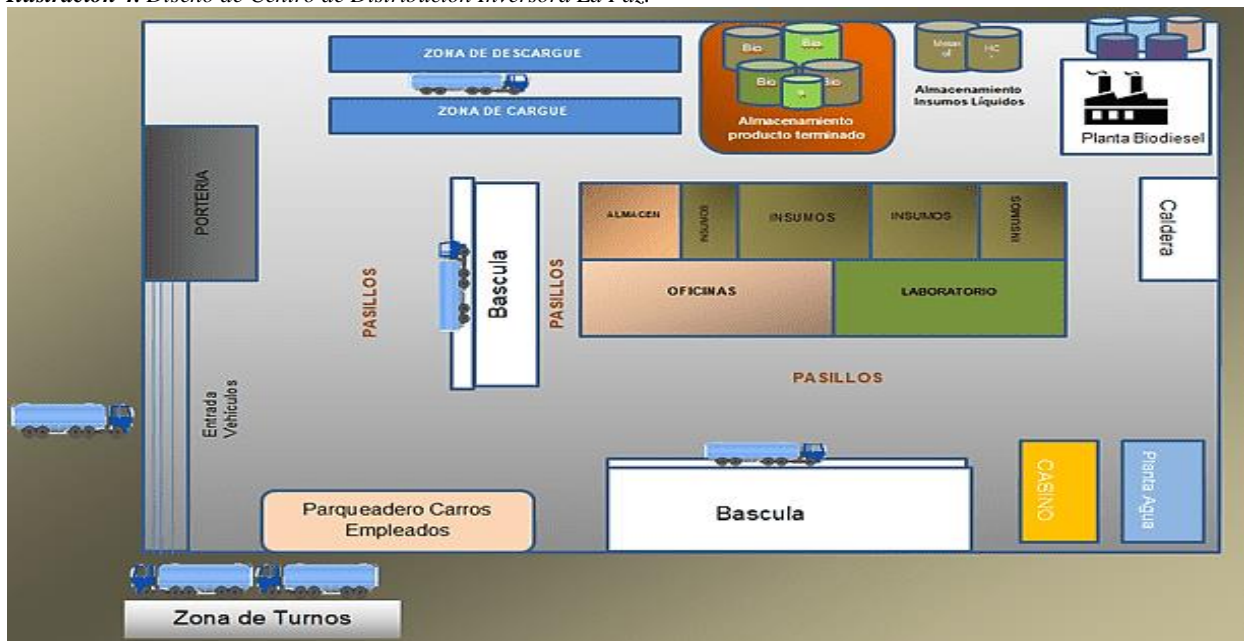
Ilustración 4. Diseño de Centro de Distribución Inversora La Paz.

ZONA DE DESCARGUE

ZONA DE CARGUE

Bio Bio Bio Bio Bio Bio

Almacenamiento producto terminado

Metanol HC

Almacenamiento Insumos Líquidos

Planta Biodiesel

PORTERIA

Bascula

PASILLOS

PASILLOS

ALMACEN

INSUMOS

INSUMOS

INSUMOS

INSUMOS

OFICINAS

LABORATORIO

Caldera

PASILLOS

Entrada Vehiculos

CASINO

Planta Agua

Parqueadero Carros Empleados

Bascula

Zona de Turnos